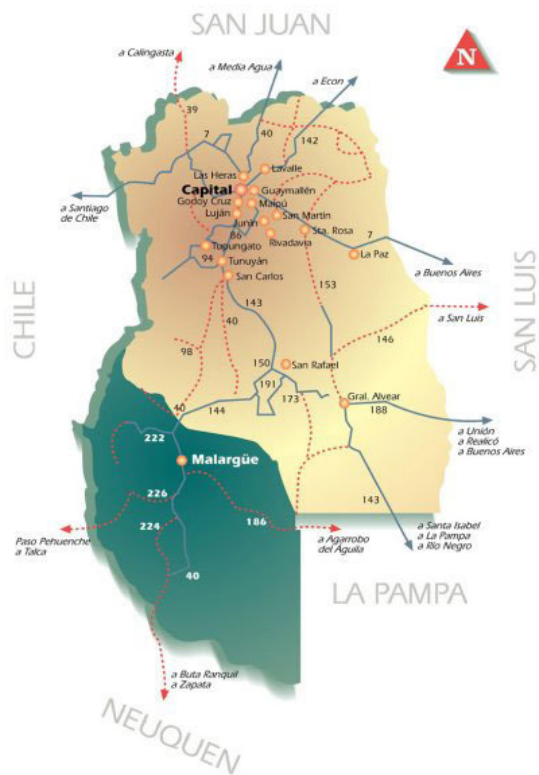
SAN JUAN

N

a Calingasta

a Media Agua

a Econ

39

7

40

142

Las Heras

Lavalle

Capital

Guaymallén

Godoy Cruz

Maipú

Luján

San Martín

a Santiago de Chile

Junín

86

Sta. Rosa

7

Tupungato

Rivadavia

La Paz

94

Tunuyán

a Buenos Aires

San Carlos

153

143

a San Luis

CHILE

SAN LUIS

40

146

98

150

San Rafael

191

173

40

144

Gral. Alvear

188

222

a Unión
a Realicó
a Buenos Aires

Malargüe

226

Paso Pehuenche
a Talca

224

186

a Agarrobo
del Aguila

143

a Santa Isabel
a La Pampa
a Río Negro

40

LA PAMPA

a Buta Ranquil
a Zapata

NEUQUEN